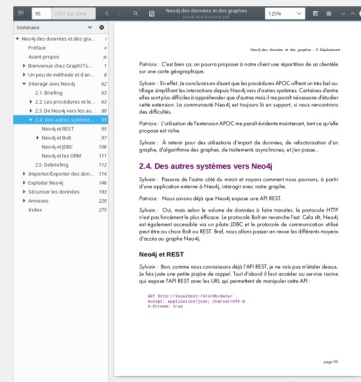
95 (107 sur 254) Neo4j des données et des graphes 125%

Sommaire
Neo4j des données et des gra... i
Préface vi
Avant-propos xi
Bienvenue chez GraphTo... 1
Un peu de méthode et d'an... 8
Interagir avec Neo4j 62
2.1. Briefing 63
2.2. Les procédures et fo... 63
2.3. De Neo4j vers les au... 80
2.4. Des autres systèmes... 93
Neo4j et REST 95
Neo4j et Bolt 97
Neo4j et JDBC 106
Neo4j et les ORM 111
2.5. Debriefing 112
Importer/Exporter des don... 114
Exploiter Neo4j 146
Sécuriser les données 192
Annexes 220
Index 275

Neo4j des données et des graphes - 1. Déploiement

Patricia : C'est bien ça, on pourra proposer à notre client une répartition de sa clientèle sur une carte géographique.

Sylvain : En effet. Je conclurais en disant que les procédures APOC offrent un très bel outillage simplifiant les interactions depuis Neo4j vers d'autres systèmes. Certaines d'entre elles sont plus difficiles à appréhender que d'autres mais il me paraît nécessaire d'étudier cette extension. La communauté Neo4j est toujours là en support, si nous rencontrons des difficultés.

Patricia : L'utilisation de l'extension APOC me paraît évidente maintenant, tant ça qu'elle propose est riche.

Sylvain : À retenir pour des utilisations d'import de données, de refactorisation d'un graphe, d'algorithmie des graphes, de traitements asynchrones, et j'en passe...

2.4. Des autres systèmes vers Neo4j

Sylvain : Passons de l'autre côté du miroir et voyons comment nous pouvons, à partir d'une application externe à Neo4j, interagir avec notre graphe.

Patricia : Nous savons déjà que Neo4j expose une API REST.

Sylvain : Oui, mais selon le volume de données à faire transiter, le protocole HTTP n'est pas forcément le plus efficace. Le protocole Bolt en revanche l'est. Cela dit, Neo4j est également accessible via un pilote JDBC et le protocole de communication utilisé peut être au choix Bolt ou REST. Bref, nous allons passer en revue les différents moyens d'accès au graphe Neo4j.

Neo4j et REST

Sylvain : Bon, comme nous connaissons déjà l'API REST, je ne vais pas m'étaler dessus. Je fais juste une petite piqûre de rappel. Tout d'abord il faut accéder au serveur racine qui expose l'API REST avec les URL qui permettent de manipuler cette API :

GET http://localhost:7474/db/data/
Accept: application/json; charset=UTF-8
X-Stream: true

page 95